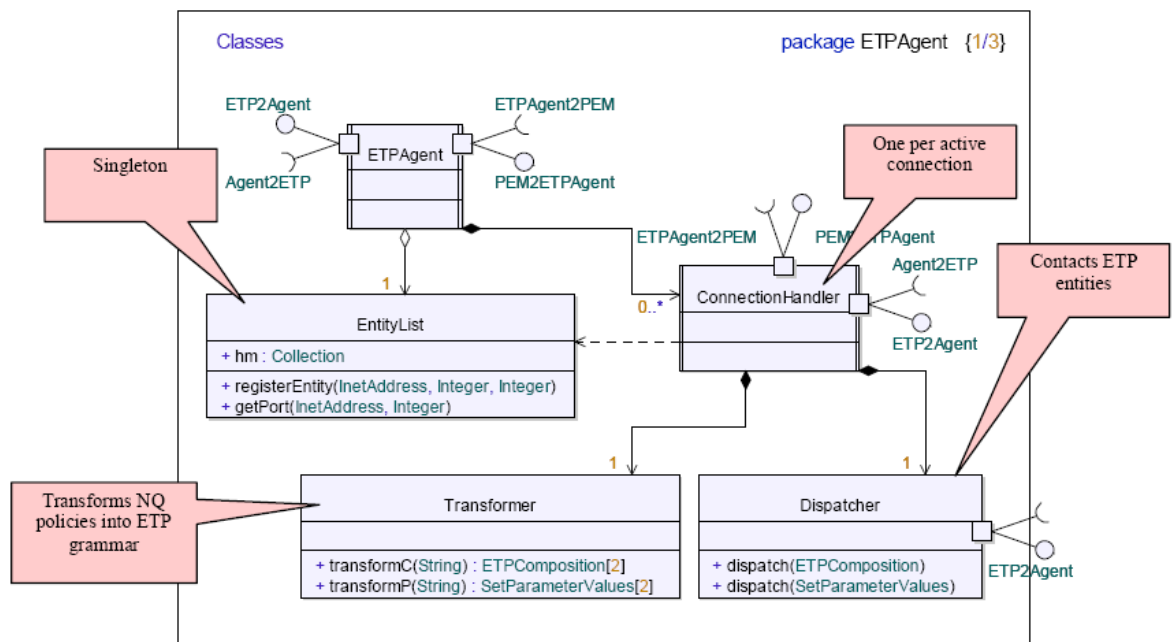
Classes

package ETPAgent {1/3}

ETP2Agent

ETPAgent2PEM

ETPAgent

Agent2ETP

PEM2ETPAgent

Singleton

One per active connection

ETPAgent2PEM

PEM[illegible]TPAgent

Agent2ETP

Contacts ETP entities

1

0..*

ConnectionHandler

EntityList

+ hm : Collection

+ registerEntity(InetAddress, Integer, Integer)
+ getPort(InetAddress, Integer)

ETP2Agent

1

1

Transforms NQ policies into ETP grammar

Transformer

+ transformC(String) : ETPComposition[2]
+ transformP(String) : SetParameterValues[2]

Dispatcher

+ dispatch(ETPComposition)
+ dispatch(SetParameterValues)

ETP2Agent